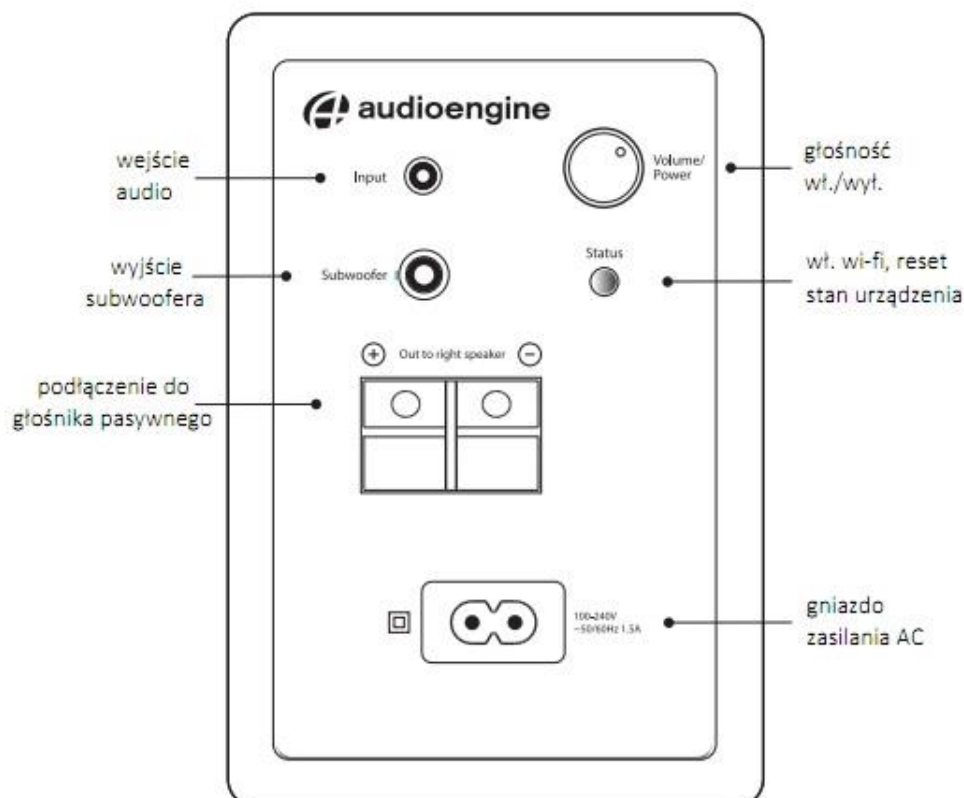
audioengine

wejście audio

Input

Volume/ Power

głośność wł./wył.

wyjście subwoofera

Subwoofer

Status

wł. wi-fi, reset stan urządzenia

+ Out to right speaker −

podłączenie do głośnika pasywnego

100-240V ~50/60Hz 1.5A

gniazdo zasilania AC